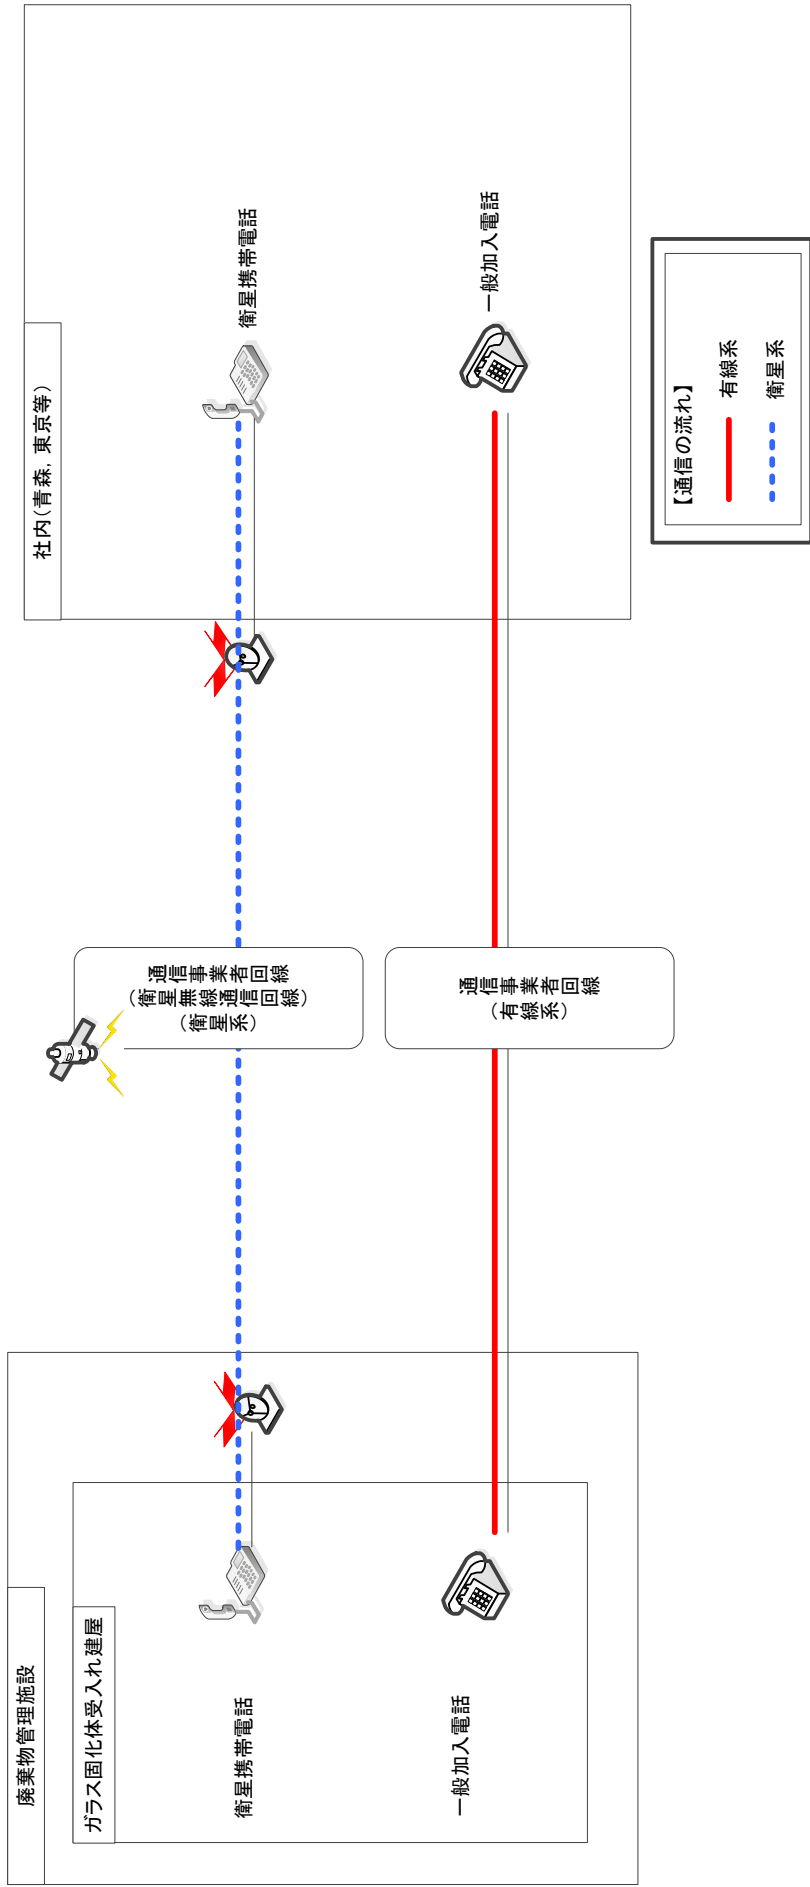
社内（青森，東京等）

衛星携帯電話

一般加入電話

【通信の流れ】
有線系
衛星系

通信事業者回線
（衛星無線通信回線）
（衛星系）

通信事業者回線
（有線系）

廃棄物管理施設

ガラス固化体受入れ建屋

衛星携帯電話

一般加入電話